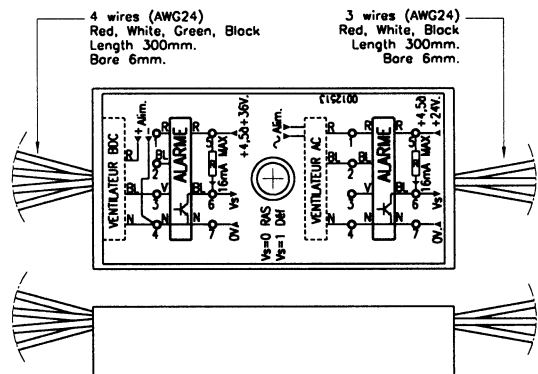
4 wires (AWG24)
Red, White, Green, Block
Length 300mm.
Bore 6mm.

3 wires (AWG24)
Red, White, Block
Length 300mm.
Bore 6mm.

VENTILATEUR BDC
Alim.
R
BL
V
N
1
2
3
4
ALARME
R
BL
5
6
7
16mA MAX
+4,5à+36V.
Vs
0V.

Vs=0 RAS
Vs=1 Déf

~Alim.
VENTILATEUR AC
R
BL
N
1
2
3
4
ALARME
R
BL
5
6
7
16mA MAX
+4,5à +24V.
Vs
0V.
001313